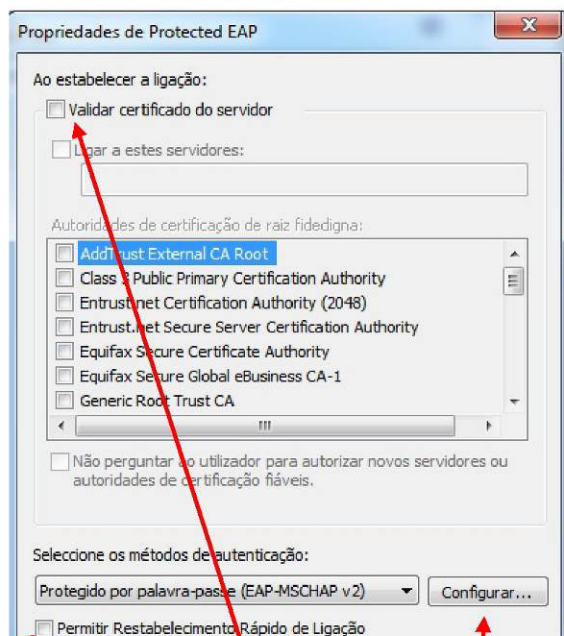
Propriedades de Protected EAP

Ao estabelecer a ligação:

Validar certificado do servidor

Ligar a estes servidores:

Autoridades de certificação de raiz fidedigna:

AddTrust External CA Root
Class 3 Public Primary Certification Authority
Entrust.net Certification Authority (2048)
Entrust.net Secure Server Certification Authority
Equifax Secure Certificate Authority
Equifax Secure Global eBusiness CA-1
Generic Root Trust CA

Não perguntar ao utilizador para autorizar novos servidores ou autoridades de certificação fiáveis.

Seleccione os métodos de autenticação:

Protegido por palavra-passe (EAP-MSCHAP v2)

Configurar...

Permitir Restabelecimento Rápido de Ligação